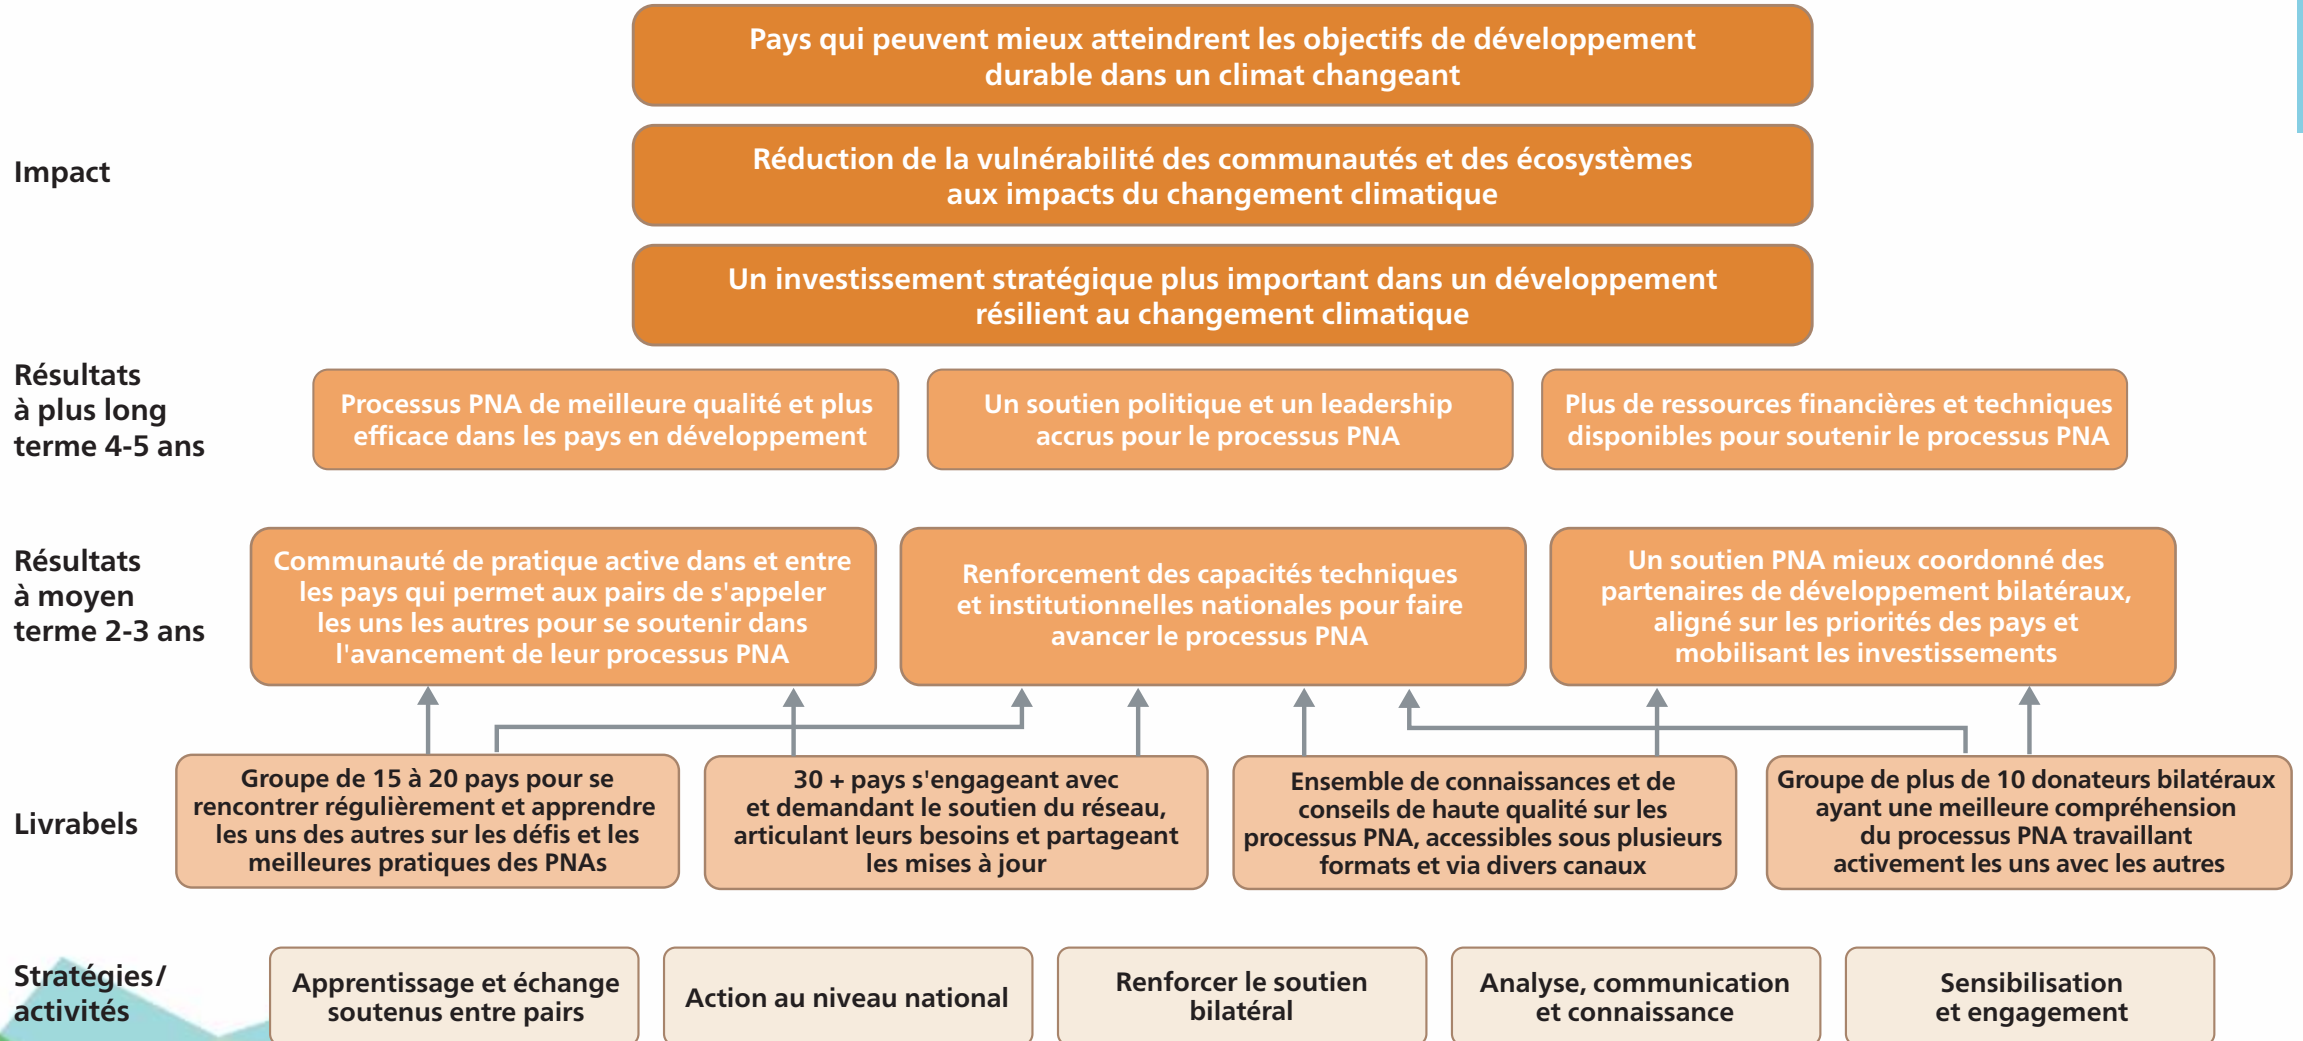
Impact

Pays qui peuvent mieux atteindrent les objectifs de développement durable dans un climat changeant

Réduction de la vulnérabilité des communautés et des écosystèmes aux impacts du changement climatique

Un investissement stratégique plus important dans un développement résilient au changement climatique

Résultats à plus long terme 4-5 ans

Processus PNA de meilleure qualité et plus efficace dans les pays en développement

Un soutien politique et un leadership accrus pour le processus PNA

Plus de ressources financières et techniques disponibles pour soutenir le processus PNA

Résultats à moyen terme 2-3 ans

Communauté de pratique active dans et entre les pays qui permet aux pairs de s'appeler les uns les autres pour se soutenir dans l'avancement de leur processus PNA

Renforcement des capacités techniques et institutionnelles nationales pour faire avancer le processus PNA

Un soutien PNA mieux coordonné des partenaires de développement bilatéraux, aligné sur les priorités des pays et mobilisant les investissements

Livrabels

Groupe de 15 à 20 pays pour se rencontrer régulièrement et apprendre les uns des autres sur les défis et les meilleures pratiques des PNAs

30 + pays s'engageant avec et demandant le soutien du réseau, articulant leurs besoins et partageant les mises à jour

Ensemble de connaissances et de conseils de haute qualité sur les processus PNA, accessibles sous plusieurs formats et via divers canaux

Groupe de plus de 10 donateurs bilatéraux ayant une meilleure compréhension du processus PNA travaillant activement les uns avec les autres

Stratégies/ activités

Apprentissage et échange soutenus entre pairs

Action au niveau national

Renforcer le soutien bilatéral

Analyse, communication et connaissance

Sensibilisation et engagement